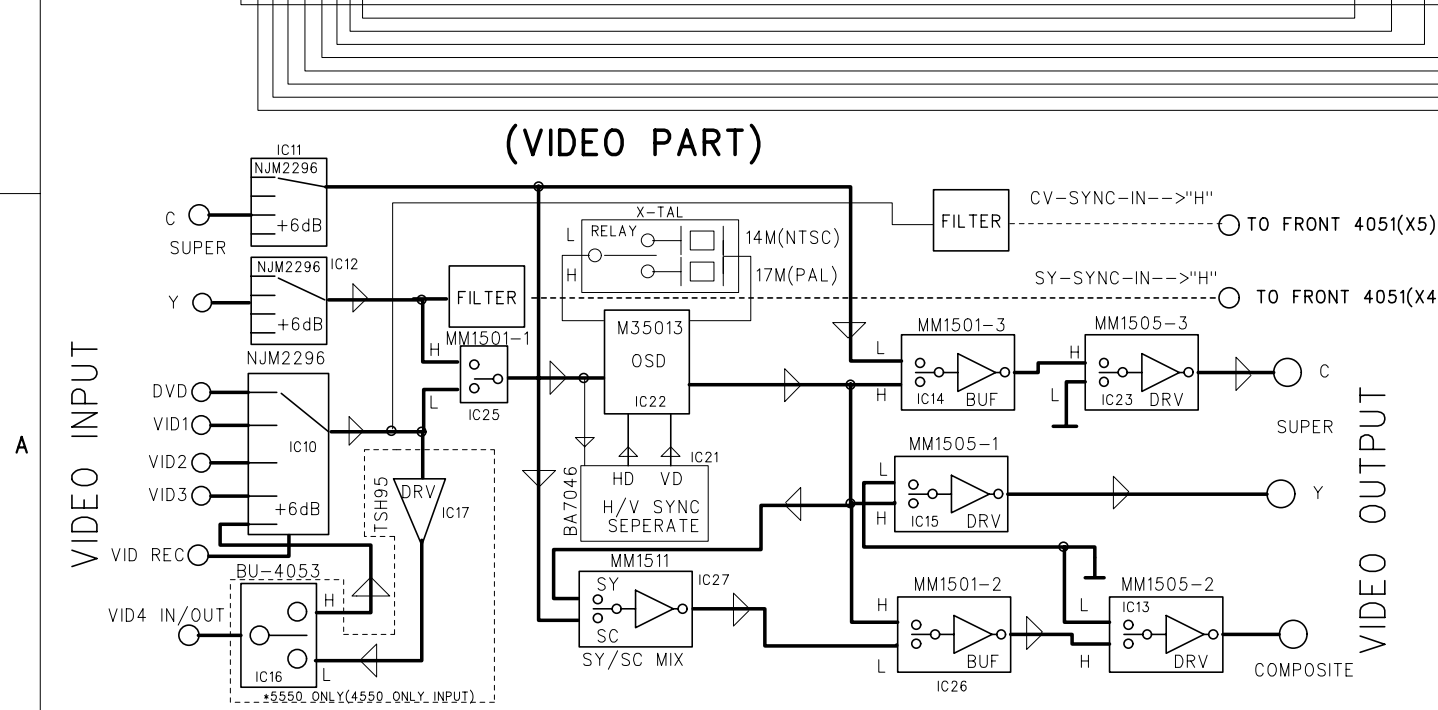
(VIDEO PART)

A

VIDEO INPUT

IC11
NJM2296
C
SUPER
+6dB

NJM2296 IC12
Y
+6dB

FILTER

NJM2296
DVD
VID1
VID2
VID3
IC10
+6dB
VID REC

BU-4053
VID4 IN/OUT
H
L
IC16
*5550 ONLY(4550 ONLY INPUT)

TSH95
DRV
IC17

MM1501-1
H
L
IC25

X-TAL
RELAY
L
H
14M(NTSC)
17M(PAL)

M35013
OSD
IC22

IC21
HD VD
H/V SYNC
SEPERATE
BA7046

MM1511
IC27
SY
SC
SY/SC MIX

FILTER
CV-SYNC-IN-->"H"
TO FRONT 4051(X5)
SY-SYNC-IN-->"H"
TO FRONT 4051(X4

MM1501-3
L
H
IC14 BUF

MM1505-3
H
L
IC23 DRV
C
SUPER

MM1505-1
L
H
IC15 DRV
Y

MM1501-2
H
L
BUF
IC26

MM1505-2
IC13
L
H
DRV
COMPOSITE

VIDEO OUTPUT